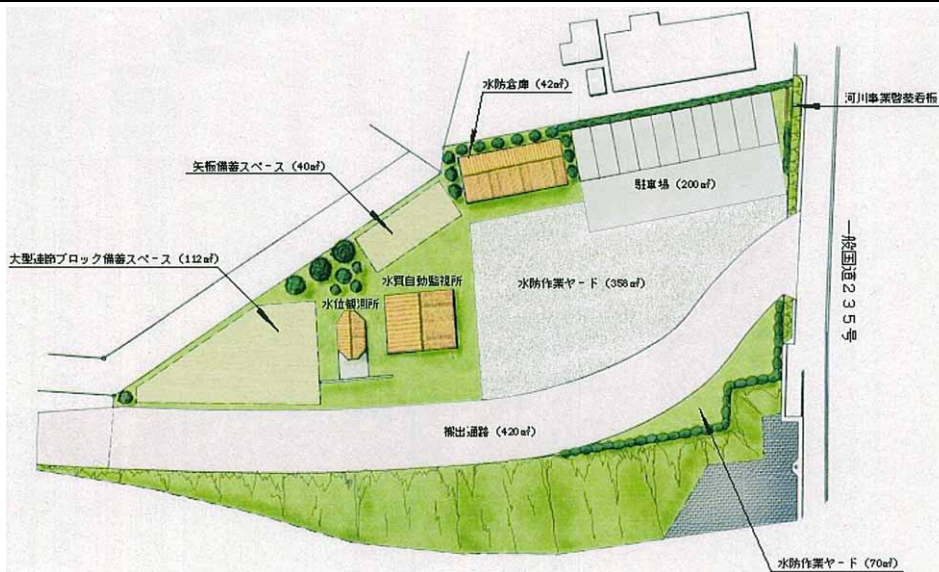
水防倉庫（42㎡）

河川事業啓蒙看板

矢板備蓄スペース（40㎡）

駐車場（200㎡）

大型連節ブロック備蓄スペース（112㎡）

水質自動監視所

水位観測所

水防作業ヤード（358㎡）

一般国道235号

搬出通路（420㎡）

水防作業ヤード（70㎡）